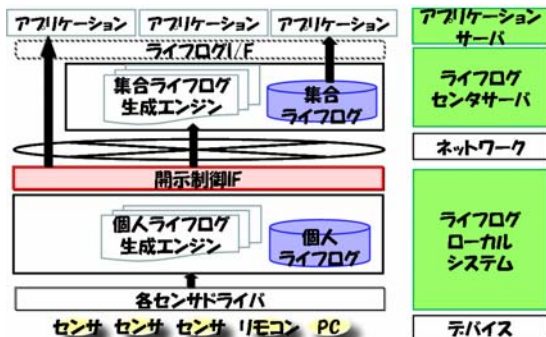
アプリケーション　アプリケーション　アプリケーション

ライフログI/F

集合ライフログ生成エンジン

集合ライフログ

開示制御IF

個人ライフログ生成エンジン

個人ライフログ

各センサドライバ

センサ　センサ　センサ　リモコン　PC

アプリケーションサーバ

ライフログセンタサーバ

ネットワーク

ライフログローカルシステム

デバイス